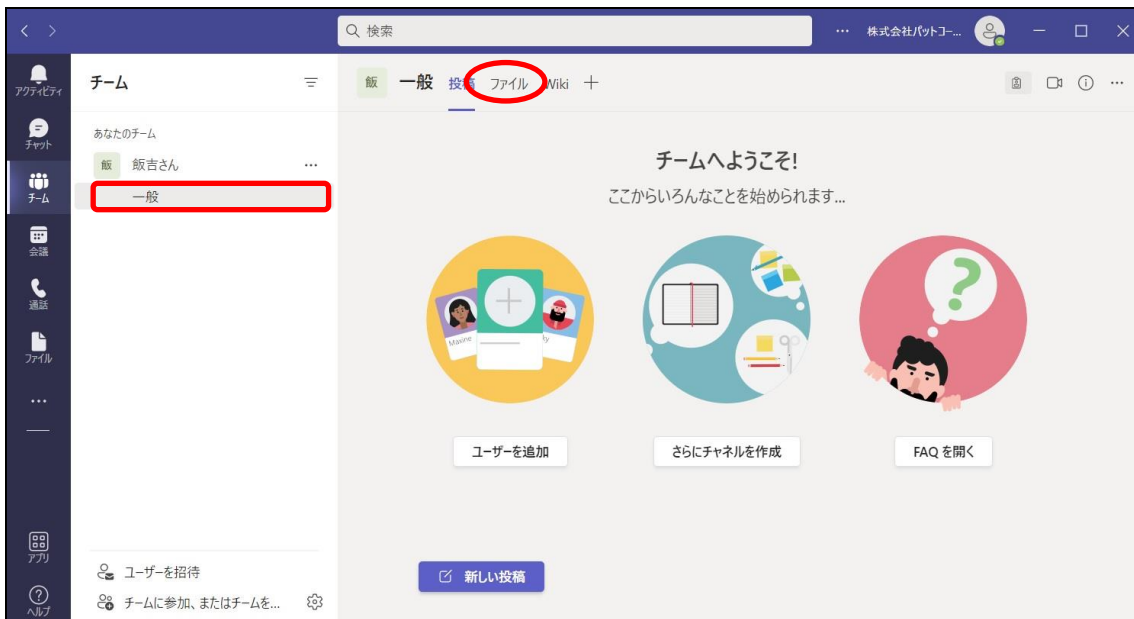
< >

検索

··· 株式会社パットコー...

アクティビティ

チャット

チーム

会議

通話

ファイル

···

アプリ

ヘルプ

チーム

あなたのチーム

飯 飯吉さん ···

一般

ユーザーを招待

チームに参加、またはチームを...

飯 一般 投稿 ファイル Wiki +

チームへようこそ!

ここからいろんなことを始められます...

Maxine

ユーザーを追加

さらにチャネルを作成

FAQ を開く

新しい投稿